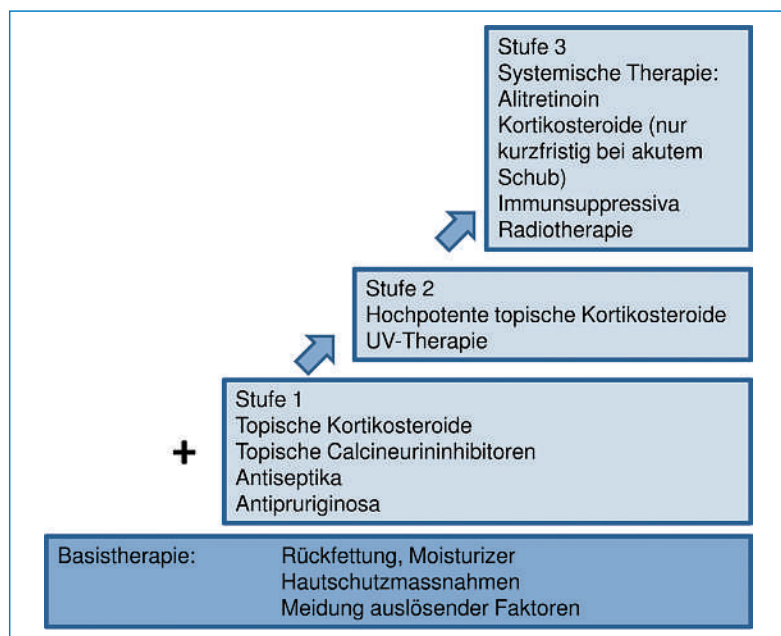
Stufe 3
Systemische Therapie:
Alitretinoin
Kortikosteroide (nur kurzfristig bei akutem Schub)
Immunsuppressiva
Radiotherapie

Stufe 2
Hochpotente topische Kortikosteroide
UV-Therapie

Stufe 1
Topische Kortikosteroide
Topische Calcineurininhibitoren
Antiseptika
Antipruriginosa

+

Basistherapie: Rückfettung, Moisturizer
Hautschutzmassnahmen
Meidung auslösender Faktoren